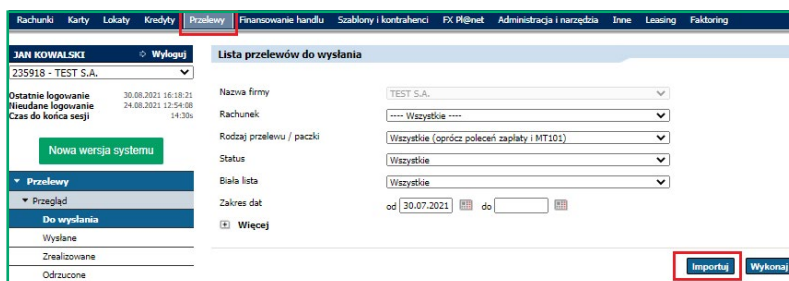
Rachunki Karty Lokaty Kredyty Przelewy Finansowanie handlu Szablony i kontrahenci FX Pl@net Administracja i narzędzia Inne Leasing Faktoring

JAN KOWALSKI Wyloguj
235918 - TEST S.A.

Ostatnie logowanie 30.08.2021 16:18:21
Nieudane logowanie 24.08.2021 12:54:08
Czas do końca sesji 14:30s

Nowa wersja systemu

Przelewy
Przegląd
Do wysłania
Wysłane
Zrealizowane
Odrzucone

Lista przelewów do wysłania

Nazwa firmy TEST S.A.
Rachunek ---- Wszystkie ----
Rodzaj przelewu / paczki Wszystkie (oprócz poleceń zapłaty i MT101)
Status Wszystkie
Biała lista Wszystkie
Zakres dat od 30.07.2021 do
Więcej

Importuj Wykonaj